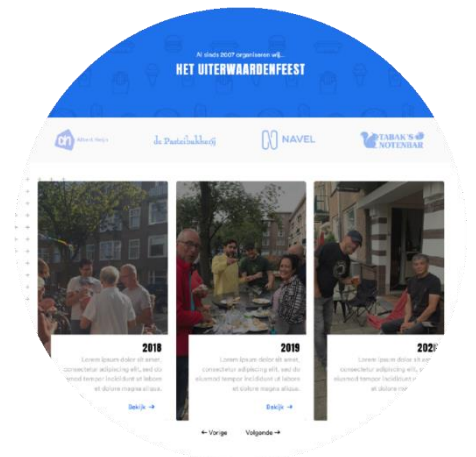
Al sinds 2007 organiseren wij...

HET UITERWAARDENFEEST

Albert Heijn

de Pastabakker(ij)

NAVEL

TABAK'S NOTENBAR

2018

Lorem ipsum dolor sit amet, consectetur adipiscing elit, sed do eiusmod tempor incididunt ut labore et dolore magna aliqua.

Bekijk →

2019

Lorem ipsum dolor sit amet, consectetur adipiscing elit, sed do eiusmod tempor incididunt ut labore et dolore magna aliqua.

Bekijk →

202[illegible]

Lorem ipsum dolor sit amet, consectetur adipiscing elit, s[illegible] eiusmod tempor incididunt ut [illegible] et dolore magna aliqu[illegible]

Bekijk →

← Vorige Volgende →